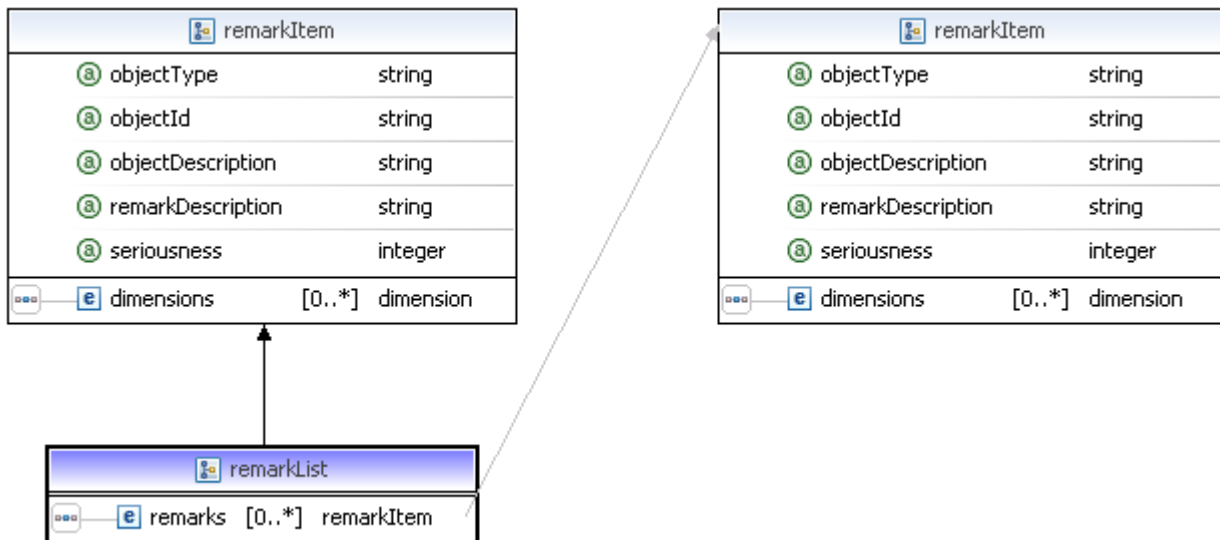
remarkItem

| | |
|---|---|
| objectType | string |
| objectId | string |
| objectDescription | string |
| remarkDescription | string |
| seriousness | integer |
| dimensions [0..*] | dimension |

remarkList

| | |
|---|---|
| remarks [0..*] | remarkItem |

remarkItem

| | |
|---|---|
| objectType | string |
| objectId | string |
| objectDescription | string |
| remarkDescription | string |
| seriousness | integer |
| dimensions [0..*] | dimension |